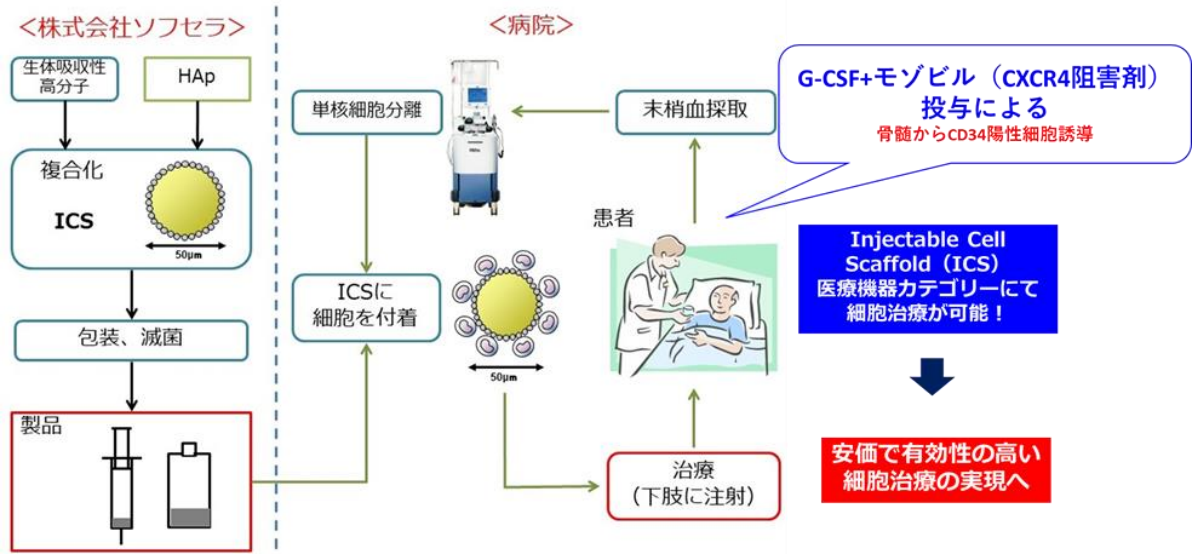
<株式会社ソフセラ>

生体吸収性高分子

HAp

複合化

ICS

50μm

包装、滅菌

製品

<病院>

単核細胞分離

末梢血採取

G-CSF+モゾビル（CXCR4阻害剤）投与による
骨髄からCD34陽性細胞誘導

患者

ICSに細胞を付着

50μm

Injectable Cell Scaffold（ICS）
医療機器カテゴリーにて
細胞治療が可能！

治療
（下肢に注射）

安価で有効性の高い
細胞治療の実現へ